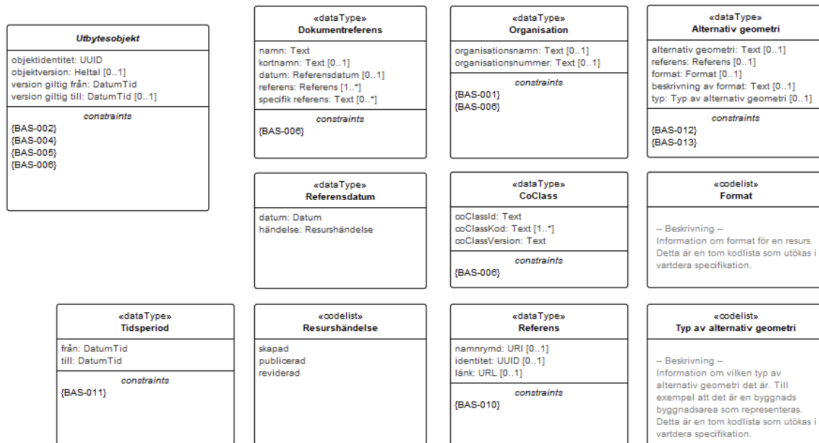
Utbytesobjekt

objektidentitet: UUID
objektversion: Heltal [0..1]
version giltig från: DatumTid
version giltig till: DatumTid [0..1]

constraints

{BAS-002}
{BAS-004}
{BAS-005}
{BAS-006}

«dataType»
Dokumentreferens

namn: Text
kortnamn: Text [0..1]
datum: Referensdatum [0..1]
referens: Referens [1..*]
specifik referens: Text [0..*]

constraints

{BAS-006}

«dataType»
Organisation

organisationsnamn: Text [0..1]
organisationsnummer: Text [0..1]

constraints

{BAS-001}
{BAS-006}

«dataType»
Alternativ geometri

alternativ geometri: Text [0..1]
referens: Referens [0..1]
format: Format [0..1]
beskrivning av format: Text [0..1]
typ: Typ av alternativ geometri [0..1]

constraints

{BAS-012}
{BAS-013}

«dataType»
Referensdatum

datum: Datum
händelse: Resurshändelse

«dataType»
CoClass

coClassId: Text
coClassKod: Text [1..*]
coClassVersion: Text

constraints

{BAS-006}

«codelist»
Format

-- Beskrivning --
Information om format för en resurs. Detta är en tom kodlista som utökas i vartdera specifikation.

«dataType»
Tidsperiod

från: DatumTid
till: DatumTid

constraints

{BAS-011}

«codelist»
Resurshändelse

skapad
publicerad
reviderad

«dataType»
Referens

namnrymd: URI [0..1]
identitet: UUID [0..1]
länk: URL [0..1]

constraints

{BAS-010}

«codelist»
Typ av alternativ geometri

-- Beskrivning --
Information om vilken typ av alternativ geometri det är. Till exempel att det är en byggnads byggnadsarea som representeras. Detta är en tom kodlista som utökas i vartdera specifikation.